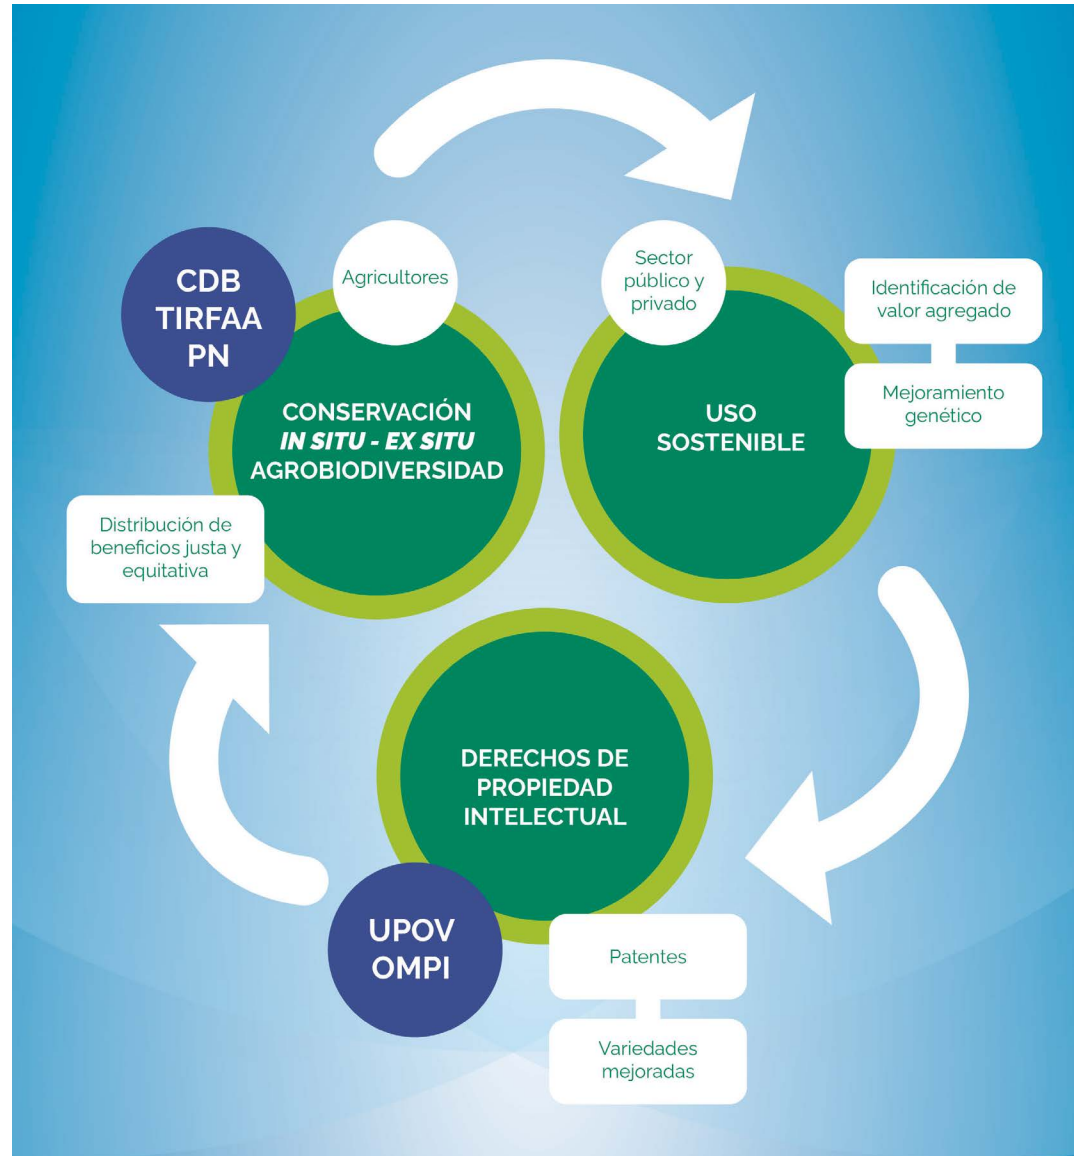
CDB
TIRFAA
PN

Agricultores

CONSERVACIÓN
*IN SITU - EX SITU*
AGROBIODIVERSIDAD

Sector público y privado

USO SOSTENIBLE

Identificación de valor agregado

Mejoramiento genético

Distribución de beneficios justa y equitativa

DERECHOS DE PROPIEDAD INTELECTUAL

UPOV
OMPI

Patentes

Variedades mejoradas